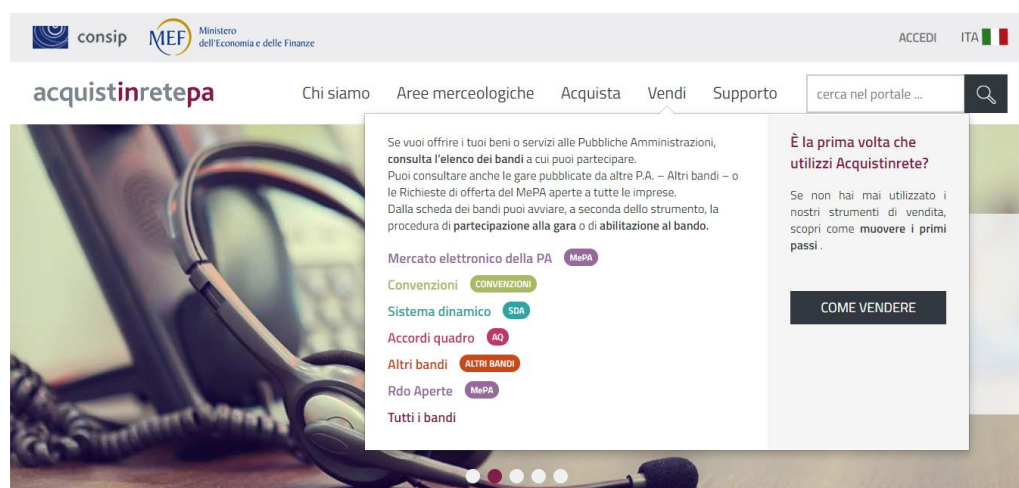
consip MEF Ministero dell'Economia e delle Finanze

ACCEDI ITA

acquistinretepa

Chi siamo Aree merceologiche Acquista Vendi Supporto cerca nel portale ...

Se vuoi offrire i tuoi beni o servizi alle Pubbliche Amministrazioni, **consulta l'elenco dei bandi** a cui puoi partecipare.
Puoi consultare anche le gare pubblicate da altre P.A. – Altri bandi – o le Richieste di offerta del MePA aperte a tutte le imprese.
Dalla scheda dei bandi puoi avviare, a seconda dello strumento, la procedura di **partecipazione alla gara** o di **abilitazione al bando.**

Mercato elettronico della PA MePA
Convenzioni CONVENZIONI
Sistema dinamico SDA
Accordi quadro AQ
Altri bandi ALTRI BANDI
Rdo Aperte MePA
Tutti i bandi

È la prima volta che utilizzi Acquistinrete?

Se non hai mai utilizzato i nostri strumenti di vendita, scopri come **muovere i primi passi** .

COME VENDERE